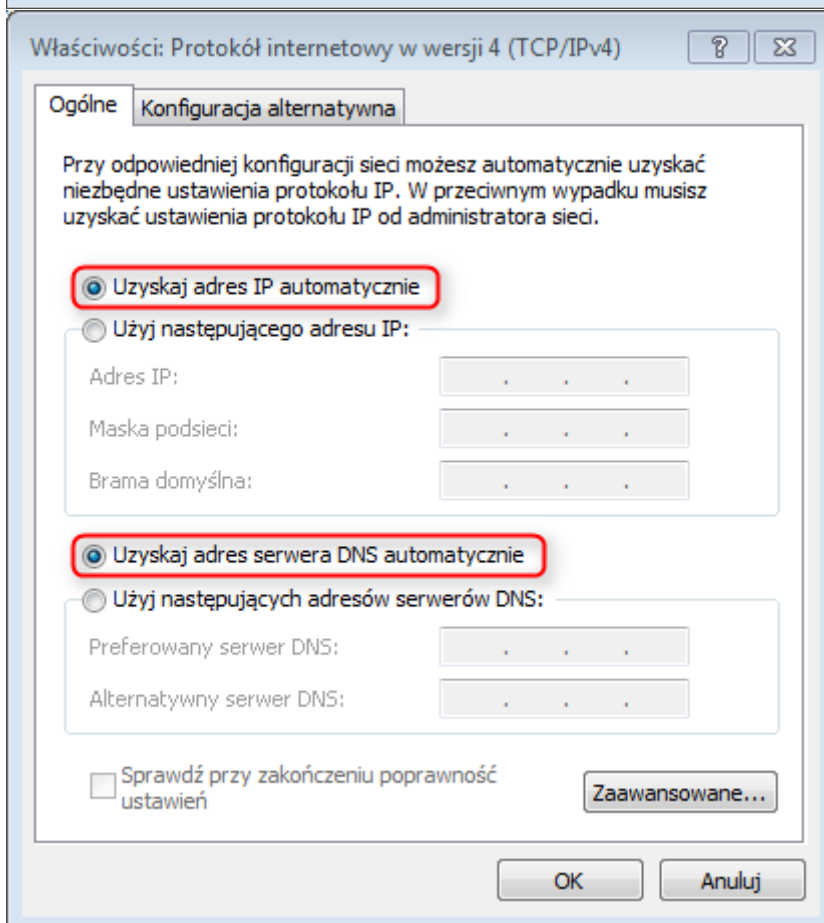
Właściwości: Protokół internetowy w wersji 4 (TCP/IPv4)

?

Ogólne

Konfiguracja alternatywna

Przy odpowiedniej konfiguracji sieci możesz automatycznie uzyskać niezbędne ustawienia protokołu IP. W przeciwnym wypadku musisz uzyskać ustawienia protokołu IP od administratora sieci.

Uzyskaj adres IP automatycznie

Użyj następującego adresu IP:

Adres IP:

Maska podsieci:

Brama domyślna:

Uzyskaj adres serwera DNS automatycznie

Użyj następujących adresów serwerów DNS:

Preferowany serwer DNS:

Alternatywny serwer DNS:

Sprawdź przy zakończeniu poprawność ustawień

Zaawansowane...

OK

Anuluj